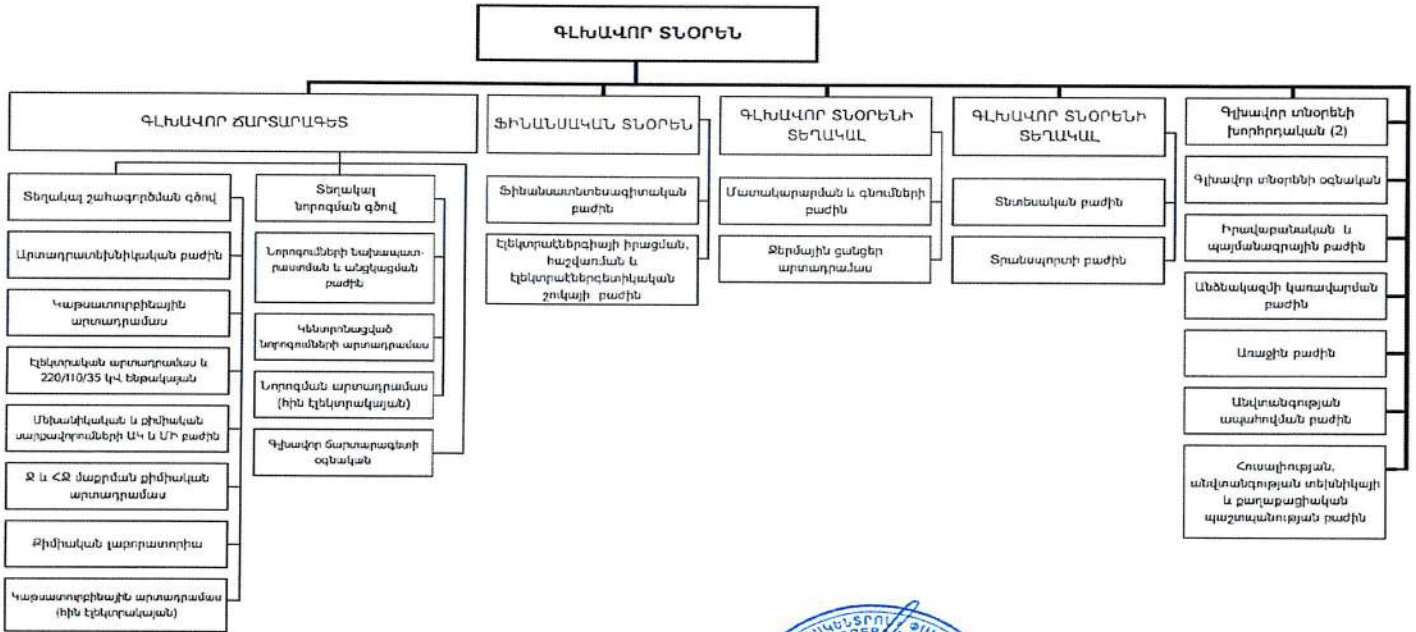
ԳԼԽԱՎՈՐ ՏՆՕՐԵՆ

ԳԼԽԱՎՈՐ ՃԱՐՏԱՐԱԳԵՏ

Տեղակալ շահագործման գծով

Արտադրատեխնիկական բաժին

Կաթսաատուրբինային արտադրամաս

Էլեկտրական արտադրամաս և 220/110/35 կՎ ենթակայան

Մեխանիկական և քիմիական սարքավորումների ԱԿ և ՄՆ բաժին

Ջ և ՀՋ մաքրման քիմիական արտադրամաս

Քիմիական լաբորատորիա

Կաթսաատուրբինային արտադրամաս (հին էլեկտրակայան)

Տեղակալ նորոգման գծով

Նորոգումների նախապատրաստման և անցկացման բաժին

Կենտրոնացված նորոգումների արտադրամաս

Նորոգման արտադրամաս (հին էլեկտրակայան)

Գլխավոր ճարտարագետի օգնական

ՖԻՆԱՆՍԱԿԱՆ ՏՆՕՐԵՆ

Ֆինանսատնտեսագիտական բաժին

Էլեկտրաէներգիայի իրացման, հաշվառման և էլեկտրաէներգետիկական շուկայի բաժին

ԳԼԽԱՎՈՐ ՏՆՕՐԵՆԻ ՏԵՂԱԿԱԼ

Մատակարարման և գնումների բաժին

Ջերմային ցանցեր արտադրամաս

ԳԼԽԱՎՈՐ ՏՆՕՐԵՆԻ ՏԵՂԱԿԱԼ

Տնտեսական բաժին

Տրանսպորտի բաժին

Գլխավոր տնօրենի խորհրդական (2)

Գլխավոր տնօրենի օգնական

Իրավաբանական և պայմանագրային բաժին

Անձնակազմի կառավարման բաժին

Առաջին բաժին

Անվտանգության ապահովման բաժին

Հուսալիության, անվտանգության տեխնիկայի և քաղաքացիական պաշտպանության բաժին